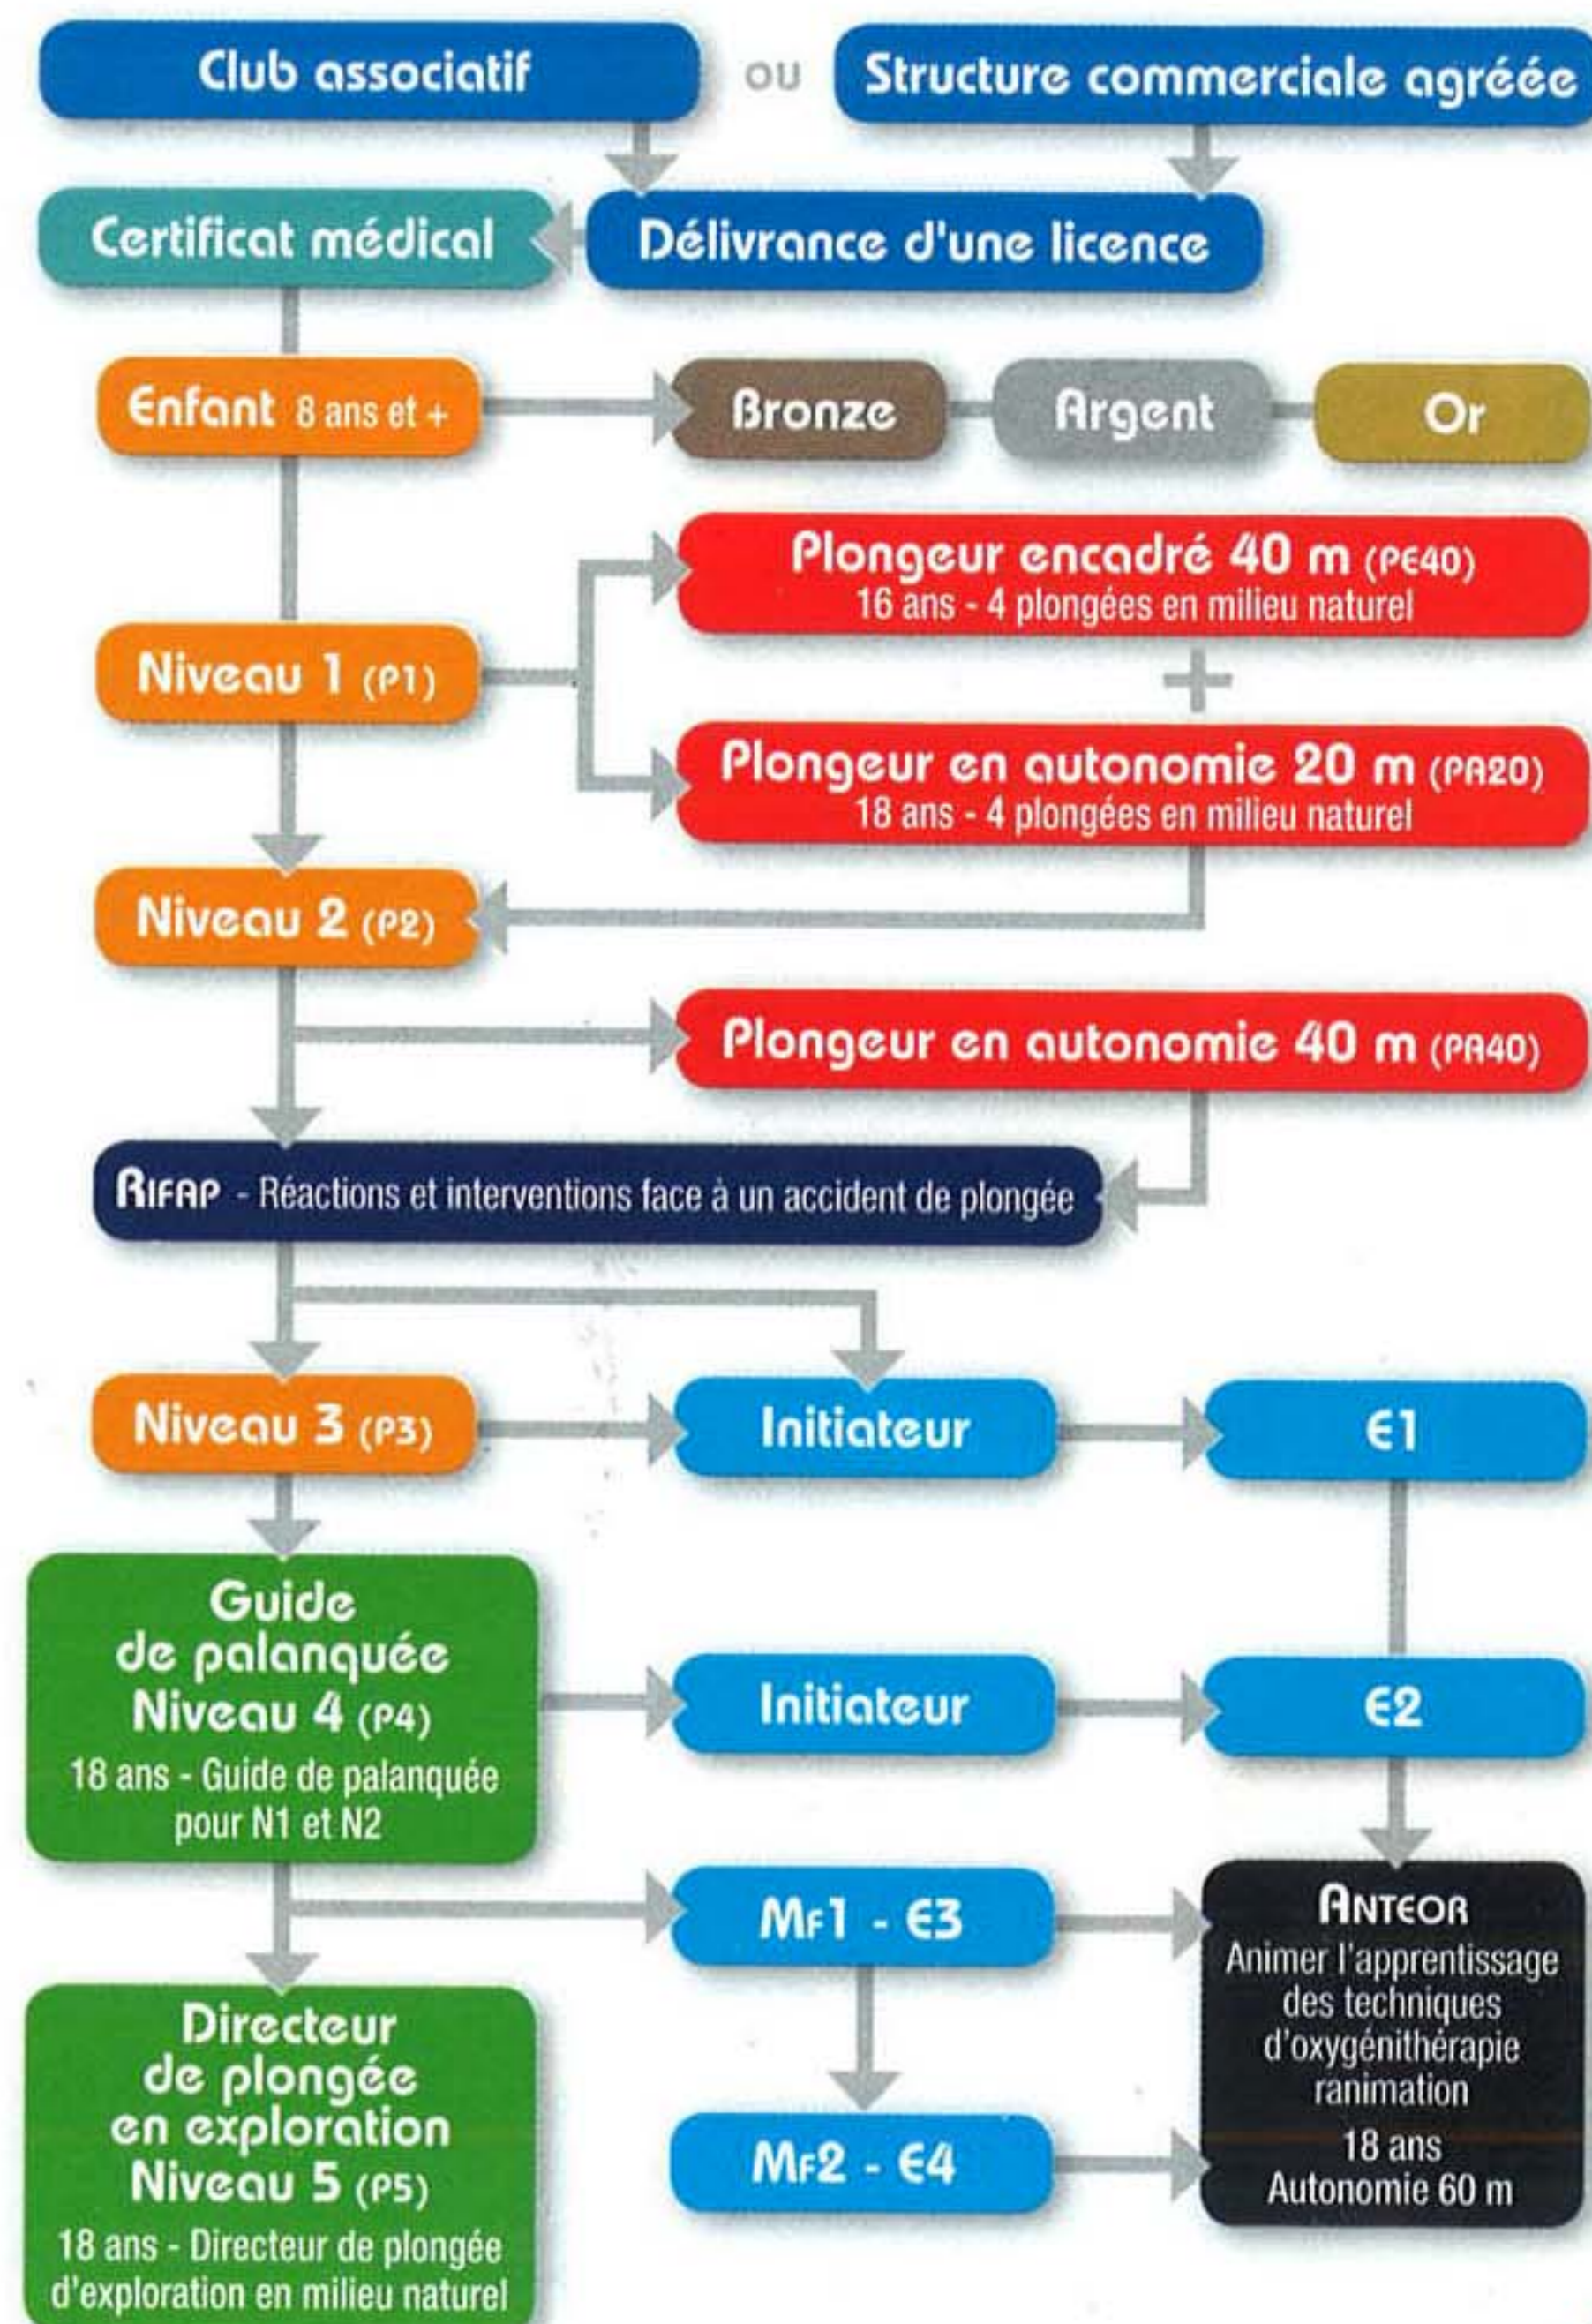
Club associatif

ou

Structure commerciale agréée

Certificat médical

Délivrance d'une licence

Enfant 8 ans et +

Bronze

Argent

Or

Plongeur encadré 40 m (PE40)
16 ans - 4 plongées en milieu naturel

Niveau 1 (P1)

+

Plongeur en autonomie 20 m (PA20)
18 ans - 4 plongées en milieu naturel

Niveau 2 (P2)

Plongeur en autonomie 40 m (PA40)

RIFAP - Réactions et interventions face à un accident de plongée

Niveau 3 (P3)

Initiateur

E1

Guide de palanquée Niveau 4 (P4)
18 ans - Guide de palanquée pour N1 et N2

Initiateur

E2

MF1 - E3

ANTEOR
Animer l'apprentissage des techniques d'oxygénithérapie ranimation
18 ans
Autonomie 60 m

Directeur de plongée en exploration Niveau 5 (P5)
18 ans - Directeur de plongée d'exploration en milieu naturel

MF2 - E4